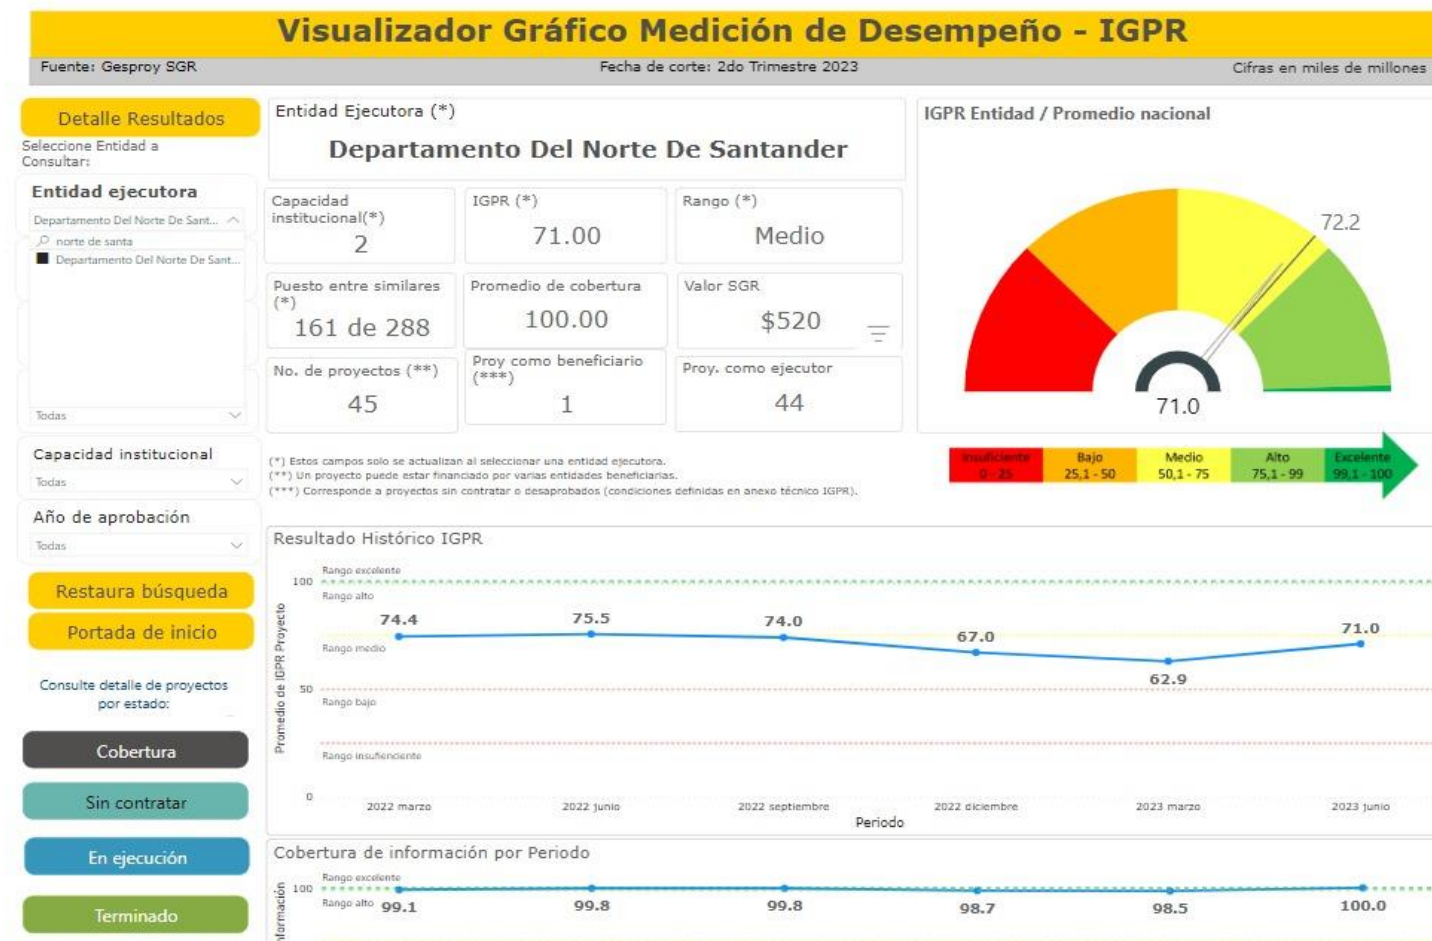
Visualizador Gráfico Medición de Desempeño - IGPR

Fuente: Gesproy SGR

Fecha de corte: 2do Trimestre 2023

Cifras en miles de millones

Detalle Resultados

Seleccione Entidad a Consultar:

Entidad ejecutora

Departamento Del Norte De Sant...

norte de santa

Departamento Del Norte De Sant...

Todas

Capacidad institucional

Todas

Año de aprobación

Todas

Restaura búsqueda

Portada de inicio

Consulte detalle de proyectos por estado:

Cobertura

Sin contratar

En ejecución

Terminado

Entidad Ejecutora (*)

Departamento Del Norte De Santander

Capacidad institucional(*)
2

IGPR (*)
71.00

Rango (*)
Medio

Puesto entre similares (*)
161 de 288

Promedio de cobertura
100.00

Valor SGR
$520

No. de proyectos (**)
45

Proy como beneficiario (***)
1

Proy. como ejecutor
44

(*) Estos campos solo se actualizan al seleccionar una entidad ejecutora.
(**) Un proyecto puede estar financiado por varias entidades beneficiarias.
(***) Corresponde a proyectos sin contratar o desaprobados (condiciones definidas en anexo técnico IGPR).

IGPR Entidad / Promedio nacional

72.2

71.0

| Insuficiente 0 - 25 | Bajo 25,1 - 50 | Medio 50,1 - 75 | Alto 75,1 - 99 | Excelente 99,1 - 100 |
|---|---|---|---|---|

Resultado Histórico IGPR

Rango excelente
Rango alto
Rango medio
Rango bajo
Rango insuficiente

100
50
0

Promedio de IGPR Proyecto

74.4
75.5
74.0
67.0
62.9
71.0

2022 marzo
2022 junio
2022 septiembre
2022 diciembre
2023 marzo
2023 junio

Periodo

Cobertura de información por Periodo

Rango excelente
Rango alto

100

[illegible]formación

99.1
99.8
99.8
98.7
98.5
100.0